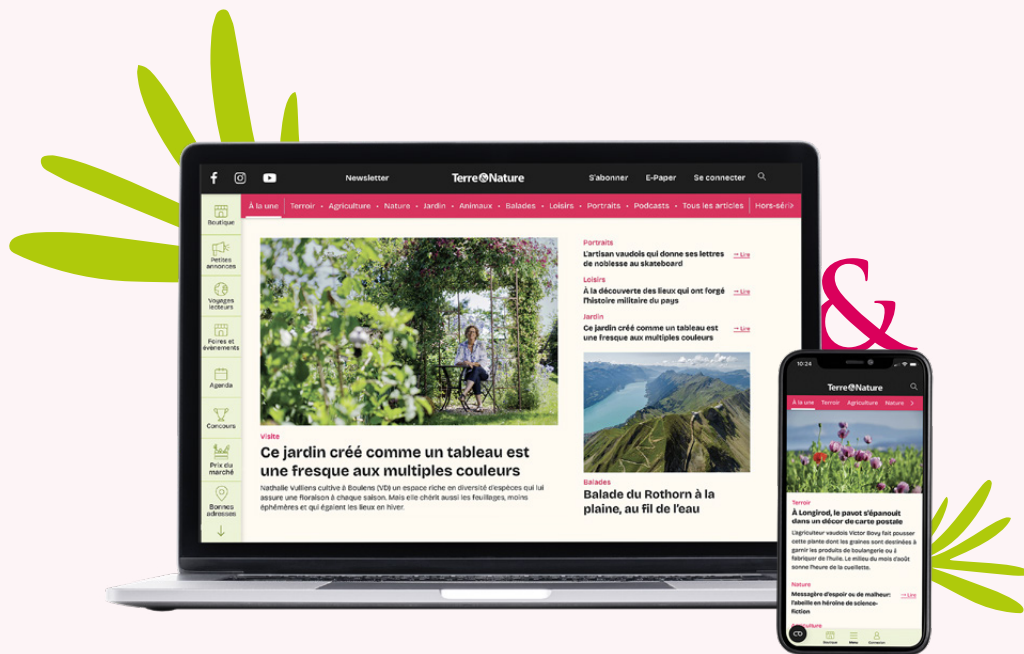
Newsletter Terre&Nature S'abonner E-Paper Se connecter

À la une | Terroir • Agriculture • Nature • Jardin • Animaux • Balades • Loisirs • Portraits • Podcasts • Tous les articles | Hors-sér

Boutique
Petites annonces
Voyages lecteurs
Foires et événements
Agenda
Concours
Prix du marché
Bonnes adresses

Visite
Ce jardin créé comme un tableau est une fresque aux multiples couleurs
Nathalie Vulliens cultive à Boulens (VD) un espace riche en diversité d'espèces qui lui assure une floraison à chaque saison. Mais elle chérit aussi les feuillages, moins éphémères et qui égaient les lieux en hiver.

Portraits
L'artisan vaudois qui donne ses lettres de noblesse au skateboard → Lire

Loisirs
À la découverte des lieux qui ont forgé l'histoire militaire du pays → Lire

Jardin
Ce jardin créé comme un tableau est une fresque aux multiples couleurs → Lire

Balades
Balade du Rothorn à la plaine, au fil de l'eau

&

10:24
Terre&Nature
À la une Terroir Agriculture Nature

Terroir
À Longirod, le pavot s'épanouit dans un décor de carte postale
L'agriculteur vaudois Victor Bovy fait pousser cette plante dont les graines sont destinées à garnir les produits de boulangerie ou à fabriquer de l'huile. Le milieu du mois d'août sonne l'heure de la cueillette.

Nature
Messagère d'espoir ou de malheur: l'abeille en héroïne de science-fiction

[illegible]